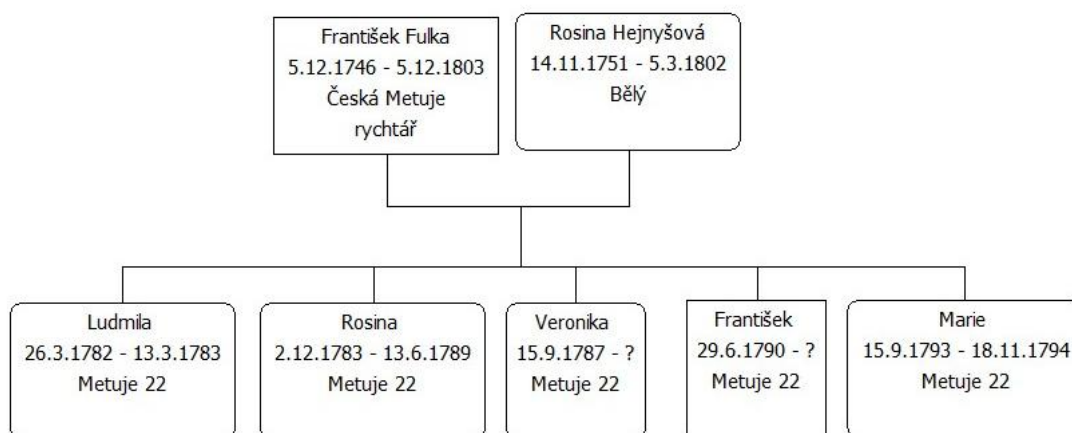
František Fulka
5.12.1746 - 5.12.1803
Česká Metuje
rychtář

Rosina Hejnyšová
14.11.1751 - 5.3.1802
Bělý

Ludmila
26.3.1782 - 13.3.1783
Metuje 22

Rosina
2.12.1783 - 13.6.1789
Metuje 22

Veronika
15.9.1787 - ?
Metuje 22

František
29.6.1790 - ?
Metuje 22

Marie
15.9.1793 - 18.11.1794
Metuje 22